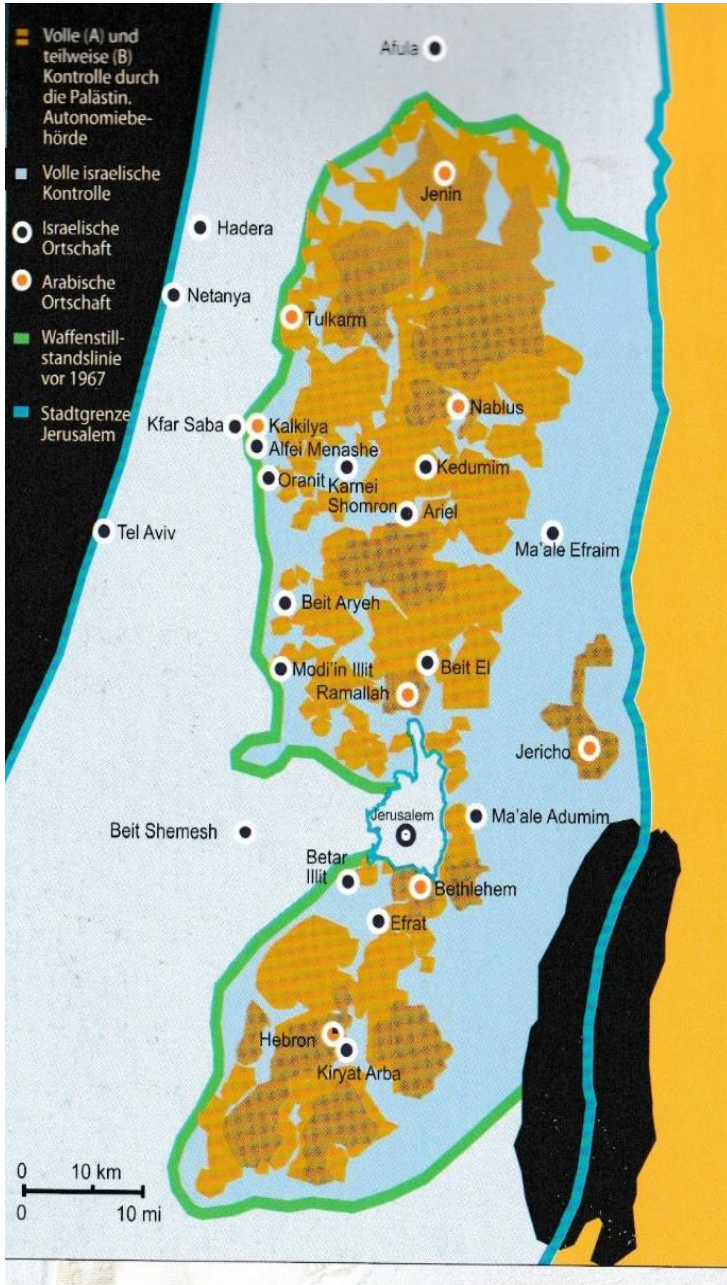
Volle (A) und teilweise (B) Kontrolle durch die Palästin. Autonomiebehörde

Volle israelische Kontrolle

Israelische Ortschaft

Arabische Ortschaft

Waffenstillstandslinie vor 1967

Stadtgrenze Jerusalem

Afula

Jenin

Hadera

Netanya

Tulkarm

Nablus

Kfar Saba

Kalkilya

Alfei Menashe

Oranit

Karnei Shomron

Kedumim

Ariel

Tel Aviv

Ma'ale Efraim

Beit Aryeh

Modi'in Illit

Beit El

Ramallah

Jericho

Jerusalem

Ma'ale Adumim

Beit Shemesh

Betar Illit

Bethlehem

Efrat

Hebron

Kiryat Arba

0 10 km

0 10 mi